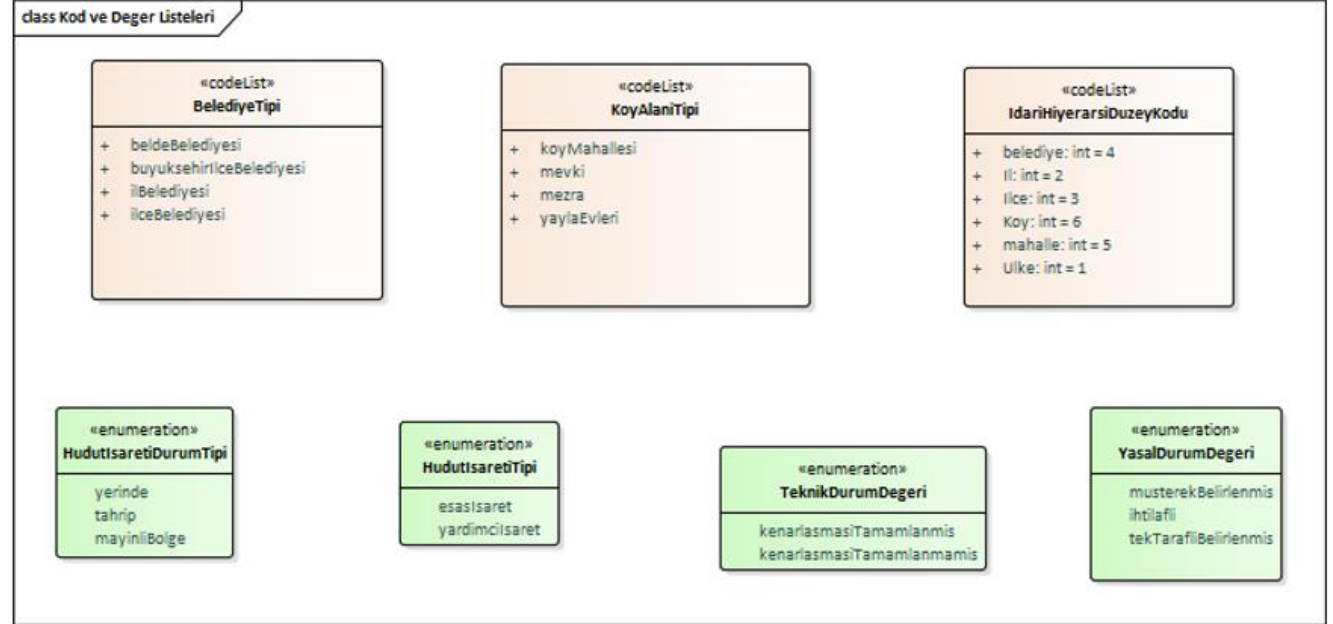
class Kod ve Deger Listeleri

«codeList»
BelediyeTipi

+ beldeBelediyesi
+ buyuksehirIlceBelediyesi
+ ilBelediyesi
+ ilceBelediyesi

«codeList»
KoyAlaniTipi

+ koyMahallesi
+ mevki
+ mezra
+ yaylaEvleri

«codeList»
IdariHiyerarsiDuzeyKodu

+ belediye: int = 4
+ Il: int = 2
+ Ilce: int = 3
+ Koy: int = 6
+ mahalle: int = 5
+ Ulke: int = 1

«enumeration»
HudutIsaretiDurumTipi

yerinde
tahrip
mayinliBolge

«enumeration»
HudutIsaretiTipi

esasIsaret
yardimciIsaret

«enumeration»
TeknikDurumDegeri

kenarlasmasiTamamlanmis
kenarlasmasiTamamlanmamis

«enumeration»
YasalDurumDegeri

musterekBelirlenmis
ihtilafli
tekTarafliBelirlenmis